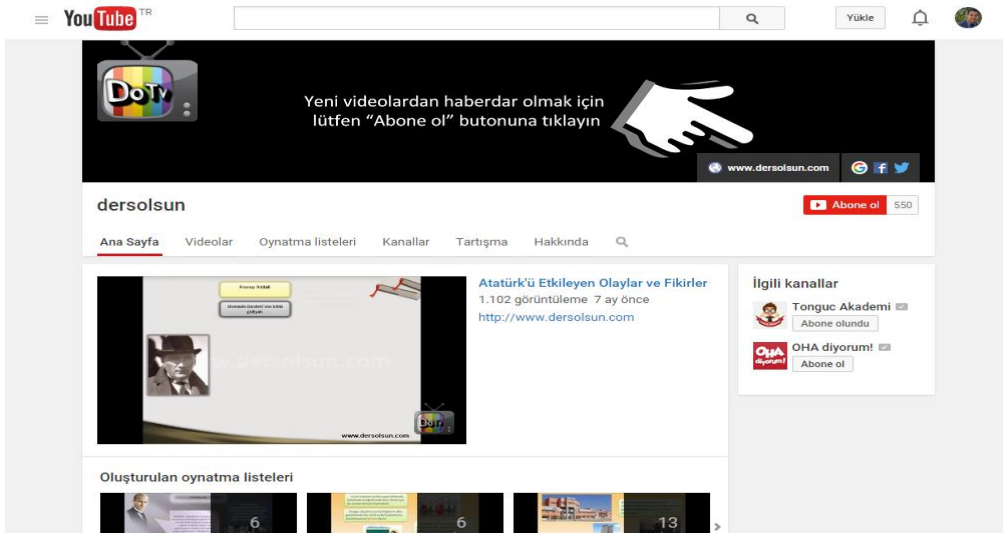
YouTube TR

Yükle

DoTv

Yeni videolardan haberdar olmak için lütfen "Abone ol" butonuna tıklayın

www.dersolsun.com

dersolsun

Abone ol 550

Ana Sayfa Videolar Oynatma listeleri Kanallar Tartışma Hakkında

Fransız İhtilali

Osmanlı Devleti'nin kötü gidişatı

www.dersolsun.com

www.dersolsun.com

DoTv

Atatürk'ü Etkileyen Olaylar ve Fikirler
1.102 görüntüleme 7 ay önce
http://www.dersolsun.com

İlgili kanallar

Tonguc Akademi
Abone olundu

OHA diyorum!
Abone ol

Oluşturulan oynatma listeleri

6

6

13